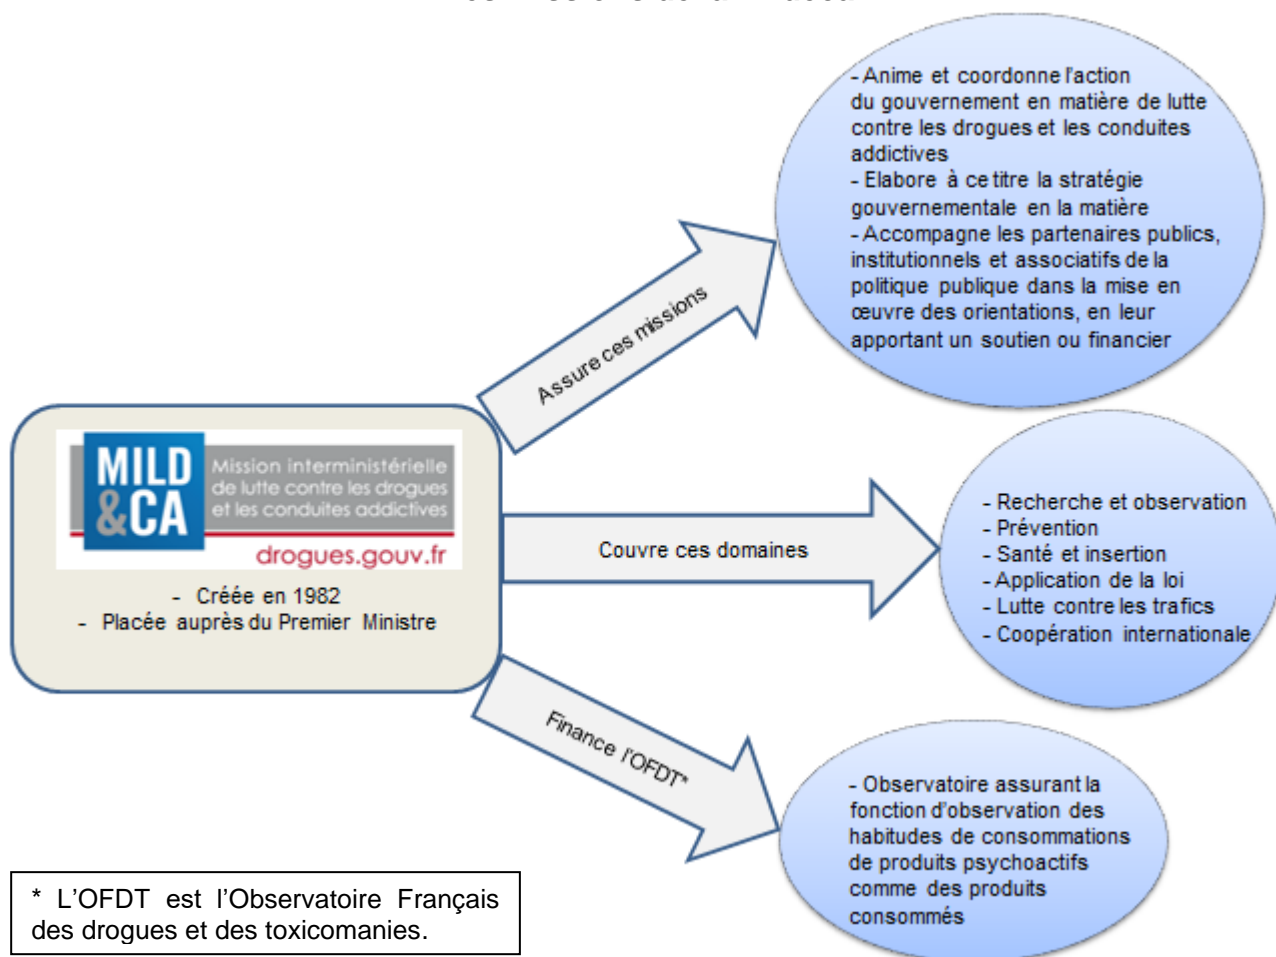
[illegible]

- Anime et coordonne l'action du gouvernement en matière de lutte contre les drogues et les conduites addictives
- Elabore à ce titre la stratégie gouvernementale en la matière
- Accompagne les partenaires publics, institutionnels et associatifs de la politique publique dans la mise en œuvre des orientations, en leur apportant un soutien ou financier

Assure ces missions

MILD &CA Mission interministérielle de lutte contre les drogues et les conduites addictives
drogues.gouv.fr

- Créée en 1982
- Placée auprès du Premier Ministre

Couvre ces domaines

- Recherche et observation
- Prévention
- Santé et insertion
- Application de la loi
- Lutte contre les trafics
- Coopération internationale

Finance l'OFDT*

- Observatoire assurant la fonction d'observation des habitudes de consommations de produits psychoactifs comme des produits consommés

* L'OFDT est l'Observatoire Français des drogues et des toxicomanies.